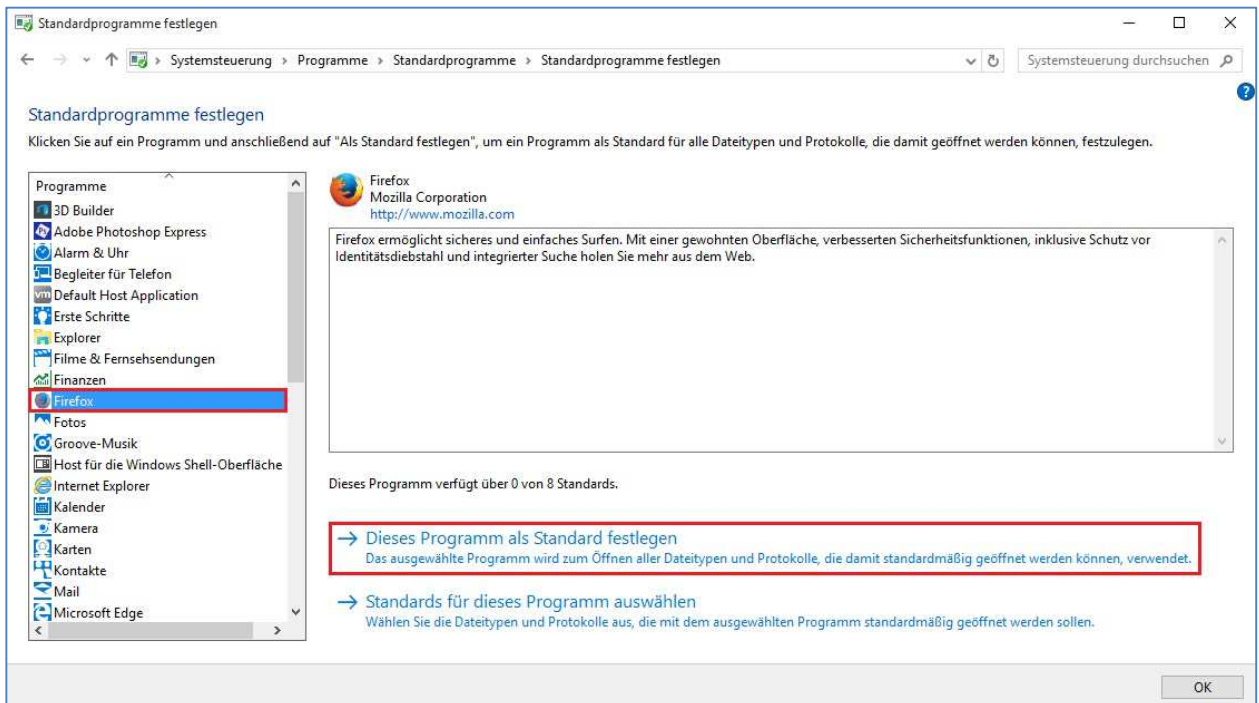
Standardprogramme festlegen

Systemsteuerung › Programme › Standardprogramme › Standardprogramme festlegen

Systemsteuerung durchsuchen

Standardprogramme festlegen

Klicken Sie auf ein Programm und anschließend auf "Als Standard festlegen", um ein Programm als Standard für alle Dateitypen und Protokolle, die damit geöffnet werden können, festzulegen.

Programme
3D Builder
Adobe Photoshop Express
Alarm & Uhr
Begleiter für Telefon
Default Host Application
Erste Schritte
Explorer
Filme & Fernsehsendungen
Finanzen
Firefox
Fotos
Groove-Musik
Host für die Windows Shell-Oberfläche
Internet Explorer
Kalender
Kamera
Karten
Kontakte
Mail
Microsoft Edge

Firefox
Mozilla Corporation
http://www.mozilla.com

Firefox ermöglicht sicheres und einfaches Surfen. Mit einer gewohnten Oberfläche, verbesserten Sicherheitsfunktionen, inklusive Schutz vor Identitätsdiebstahl und integrierter Suche holen Sie mehr aus dem Web.

Dieses Programm verfügt über 0 von 8 Standards.

→ Dieses Programm als Standard festlegen
Das ausgewählte Programm wird zum Öffnen aller Dateitypen und Protokolle, die damit standardmäßig geöffnet werden können, verwendet.

→ Standards für dieses Programm auswählen
Wählen Sie die Dateitypen und Protokolle aus, die mit dem ausgewählten Programm standardmäßig geöffnet werden sollen.

OK